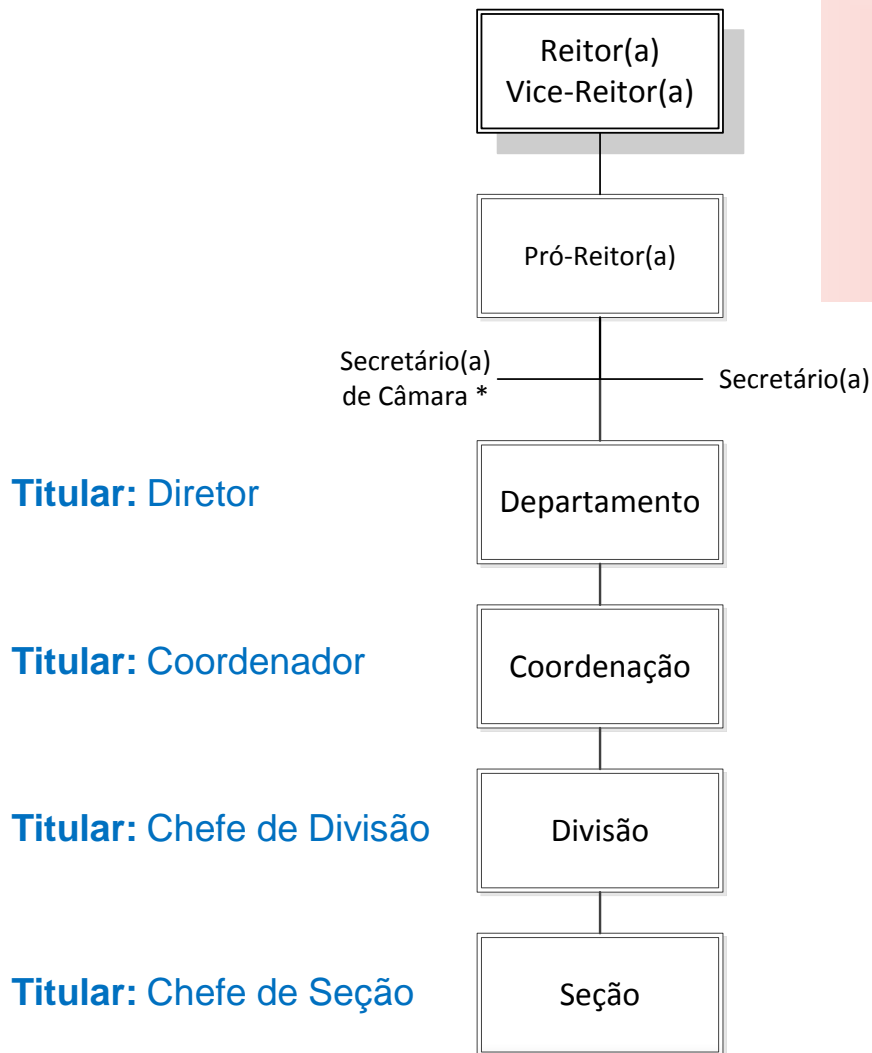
Reitor(a)
Vice-Reitor(a)

Pró-Reitor(a)

Secretário(a) de Câmara *

Secretário(a)

Titular: Diretor

Departamento

Titular: Coordenador

Coordenação

Titular: Chefe de Divisão

Divisão

Titular: Chefe de Seção

Seção